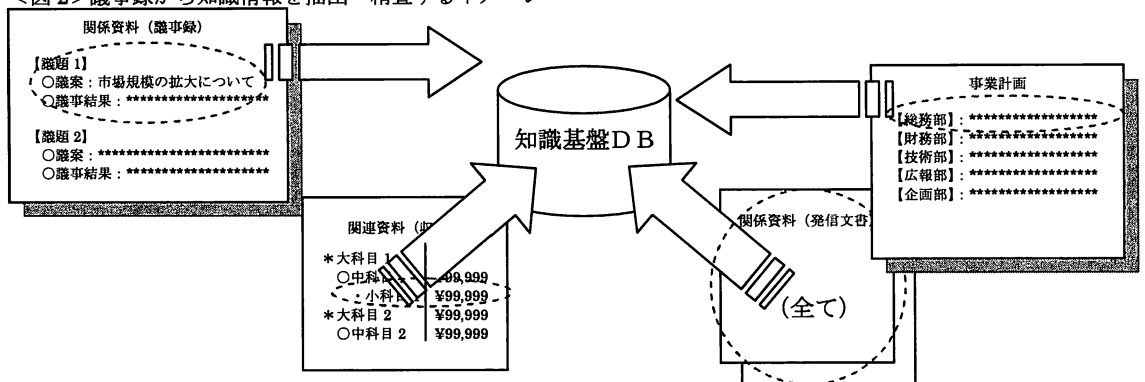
＜図2＞議事録から知識情報を抽出・精査するイメージ

関係資料（議事録）

【議題1】
○議案：市場規模の拡大について
○議事結果：********************

【議題2】
○議案：**********************
○議事結果：********************

知識基盤ＤＢ

事業計画

【総務部】：*****************
【財務部】：*****************
【技術部】：*****************
【広報部】：*****************
【企画部】：*****************

関連資料（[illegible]

＊大科目１
○中科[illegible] ¥99,999
・小科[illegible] ¥99,999
＊大科目２ ¥99,999
○中科目２ ¥99,999

関係資料（発信文書）

（全て）